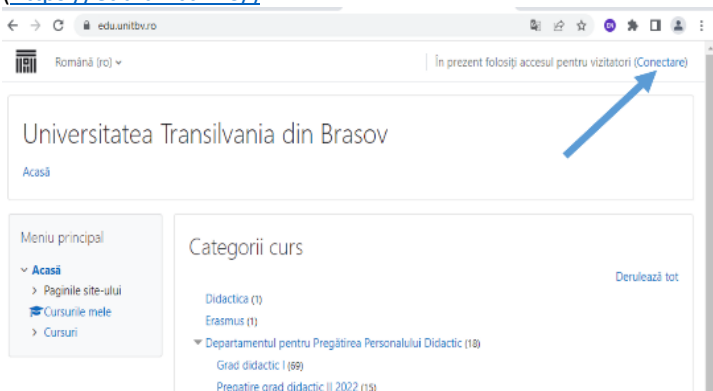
edu.unitbv.ro

Română (ro)

În prezent folosiți accesul pentru vizitatori (Conectare)

Universitatea Transilvania din Brasov

Acasă

Meniu principal

Acasă

Paginile site-ului

Cursurile mele

Cursuri

Categorii curs

Derulează tot

Didactica (1)

Erasmus (1)

Departamentul pentru Pregătirea Personalului Didactic (18)

Grad didactic I (69)

Pregatire grad didactic II 2022 (15)